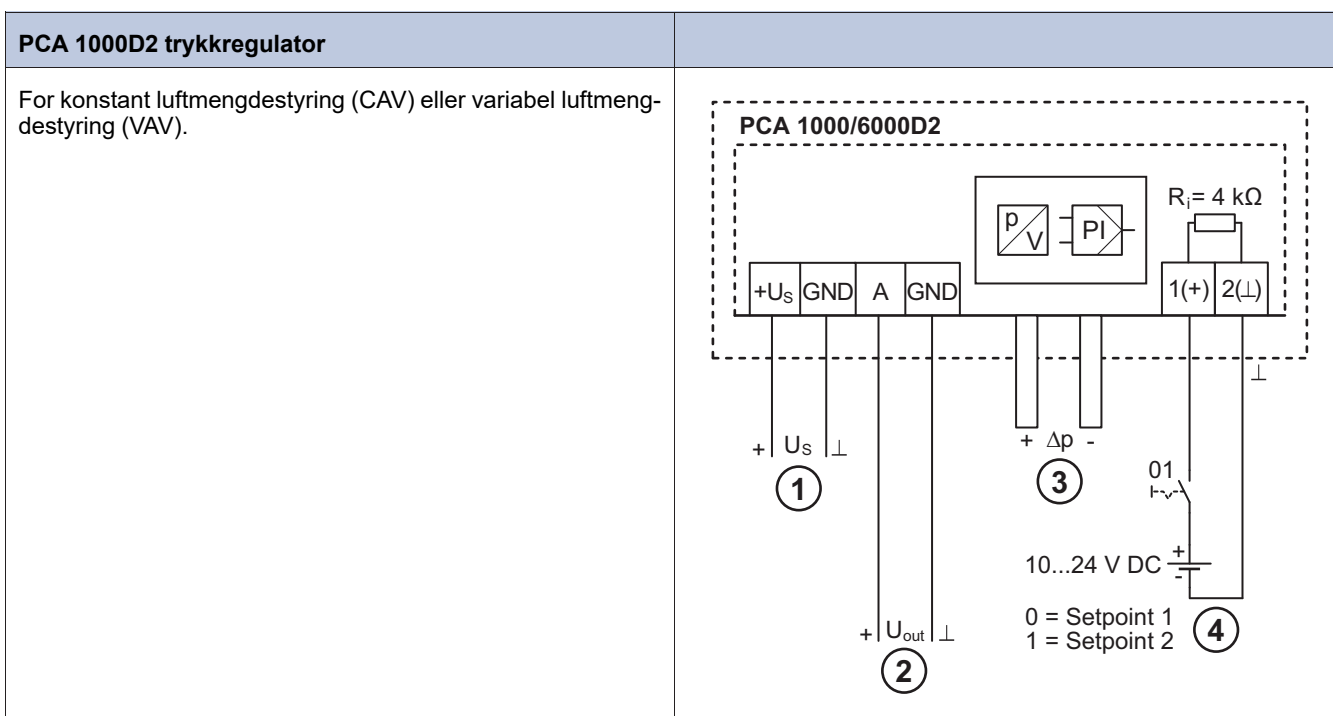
| PCA 1000D2 trykkregulator | |
|---|---|
| For konstant luftmengdestyring (CAV) eller variabel luftmengdestyring (VAV). | |

PCA 1000/6000D2

$R_i$= 4 kΩ

p/V

PI

$+U_S$ GND A GND

1(+) 2(⊥)

⊥

+ $U_S$ ⊥

1

+ Δp -

3

01

10...24 V DC + -

0 = Setpoint 1
1 = Setpoint 2

4

+ $U_{out}$ ⊥

2